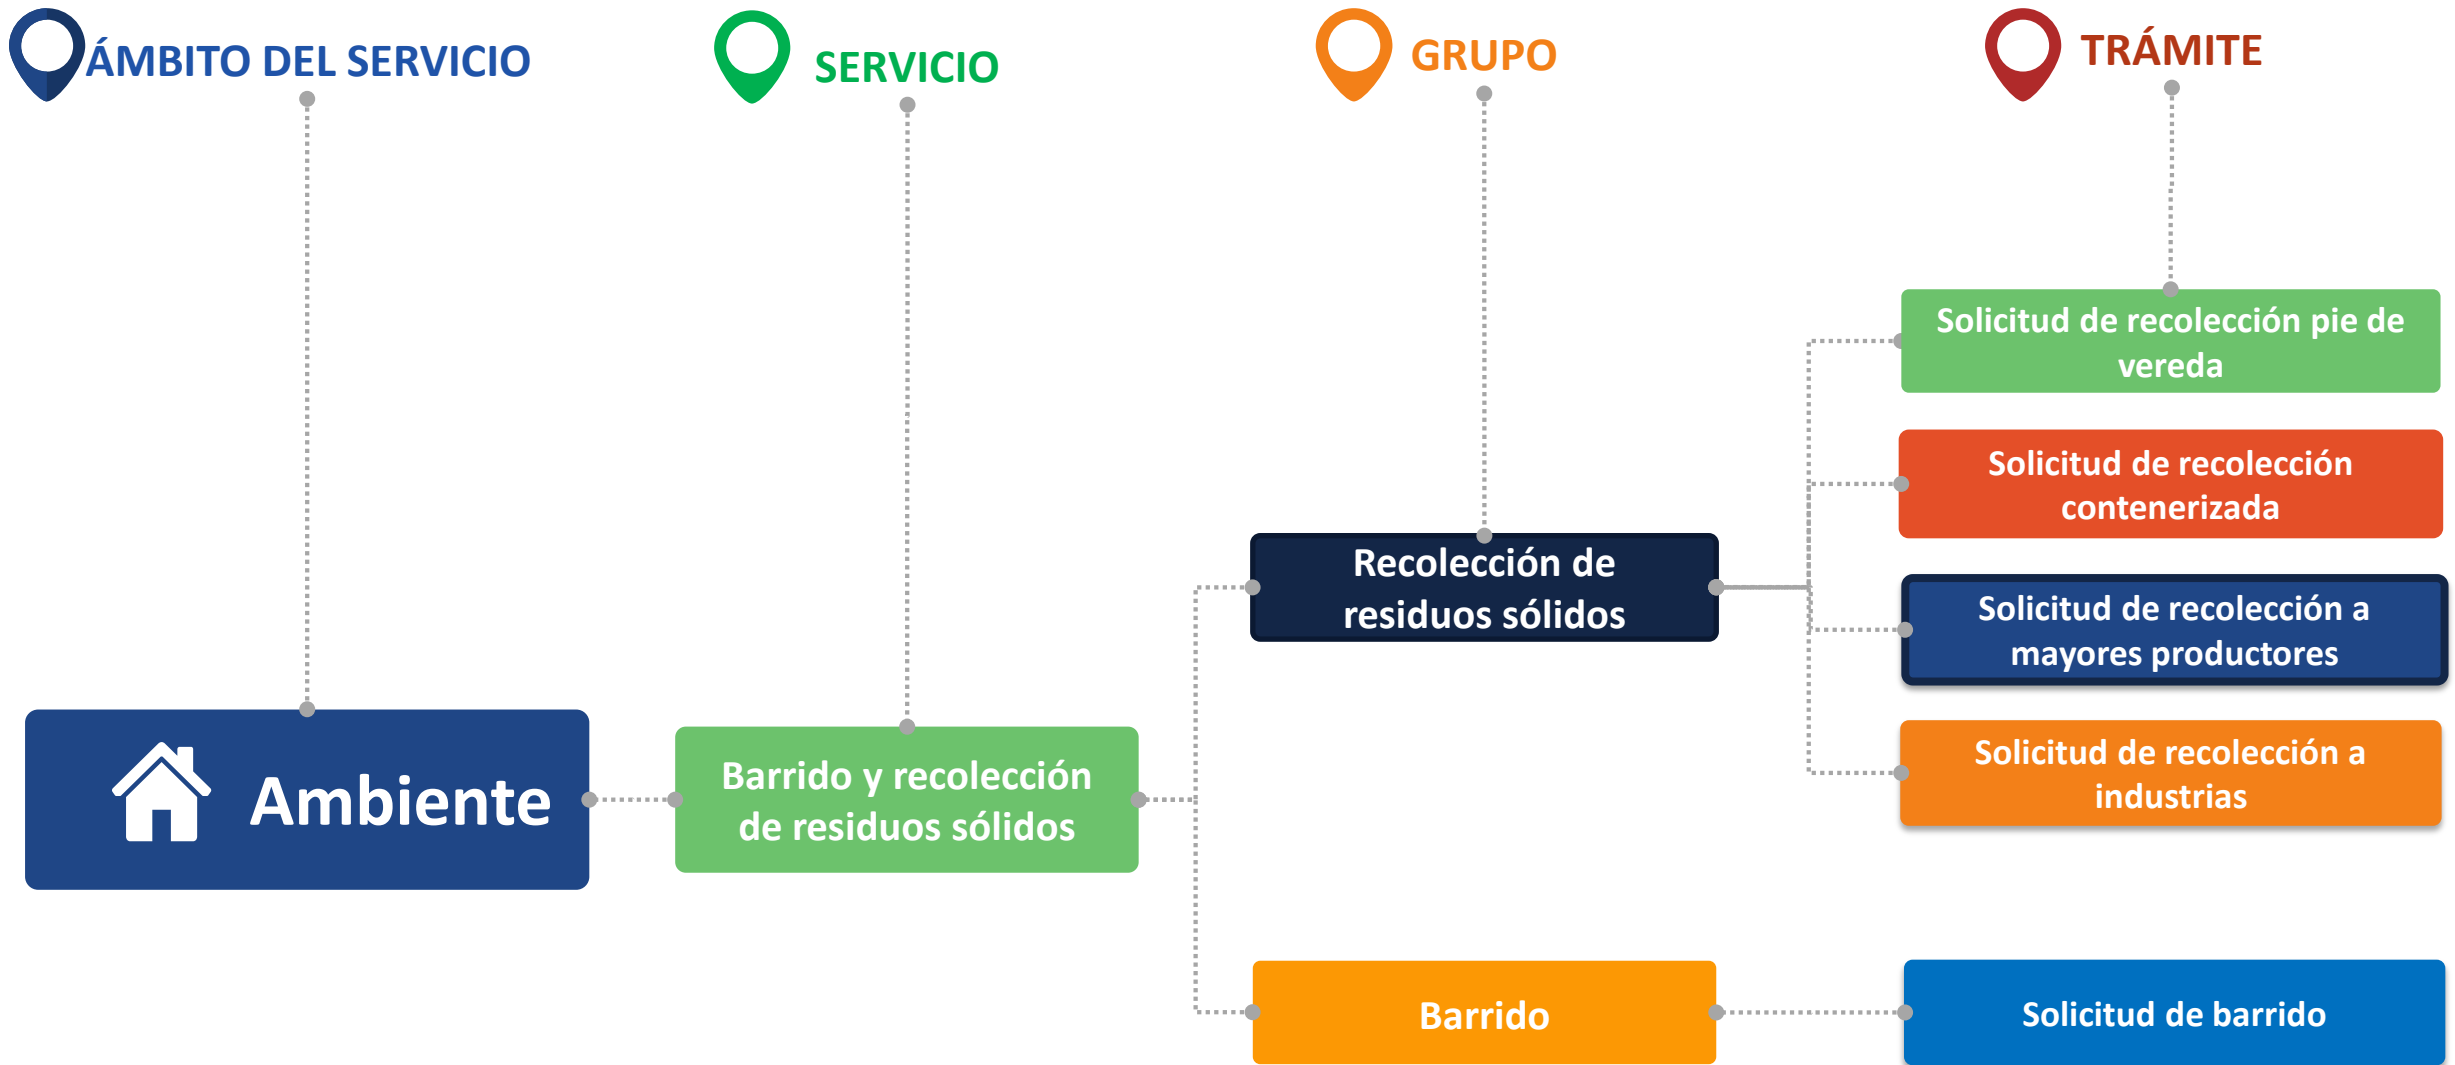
ÁMBITO DEL SERVICIO

SERVICIO

GRUPO

TRÁMITE

Solicitud de recolección pie de vereda

Solicitud de recolección contenerizada

Recolección de residuos sólidos

Solicitud de recolección a mayores productores

Ambiente

Barrido y recolección de residuos sólidos

Solicitud de recolección a industrias

Barrido

Solicitud de barrido